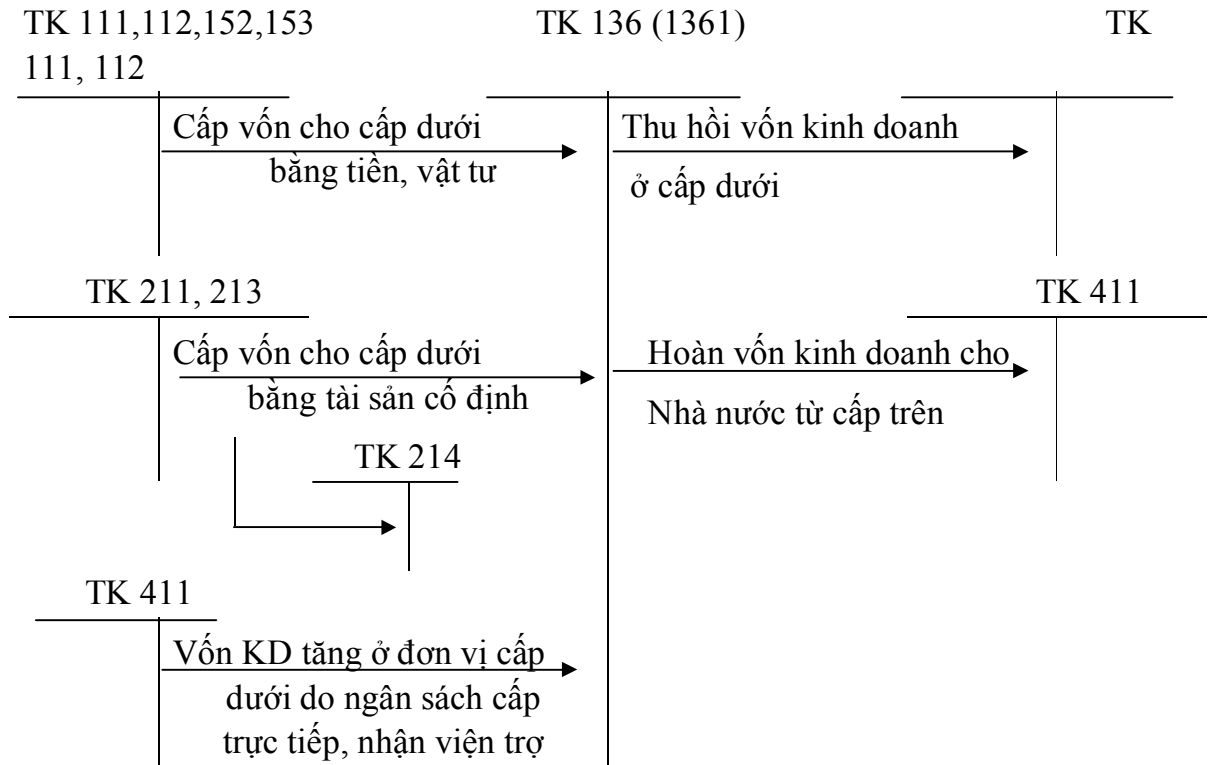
TK 111,112,152,153 TK 136 (1361) TK 111, 112

Cấp vốn cho cấp dưới bằng tiền, vật tư

Thu hồi vốn kinh doanh ở cấp dưới

TK 211, 213

TK 411

Cấp vốn cho cấp dưới bằng tài sản cố định

Hoàn vốn kinh doanh cho Nhà nước từ cấp trên

TK 214

TK 411

Vốn KD tăng ở đơn vị cấp dưới do ngân sách cấp trực tiếp, nhận viện trợ